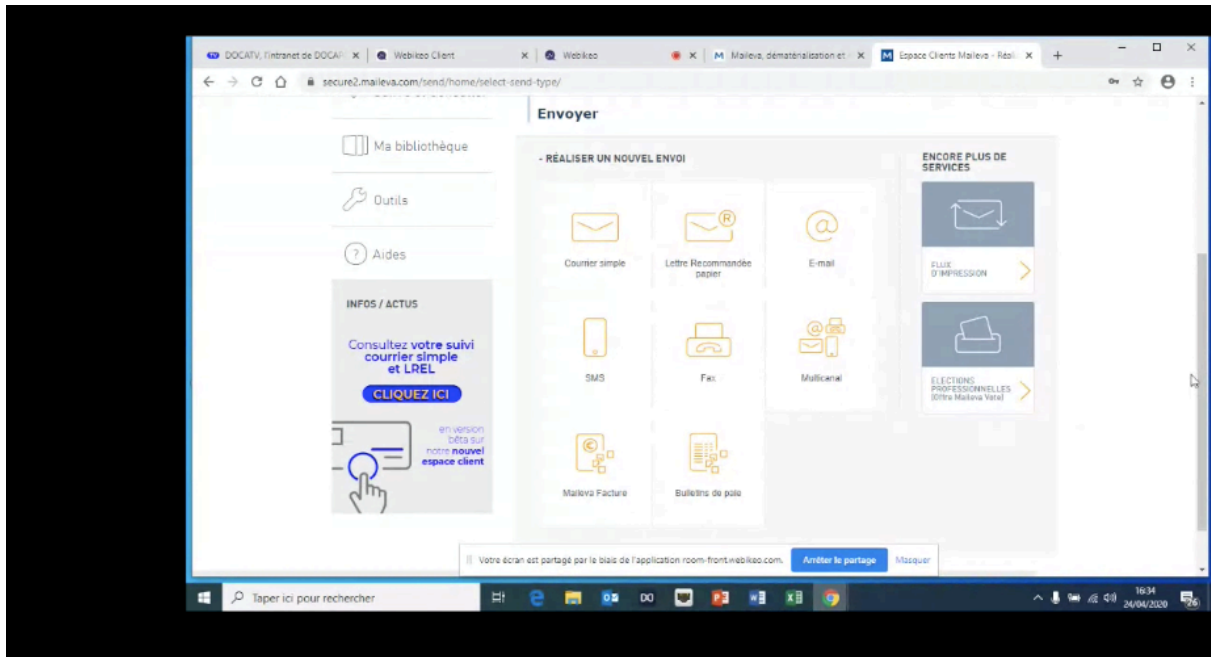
DOCATV, l'intranet de DOCAP × Webikeo Client × Webikeo × M Maileva, dématérialisation et × M Espace Clients Maileva - Réal ×

secure2.maileva.com/send/home/select-send-type/

Ma bibliothèque

Outils

Aides

INFOS / ACTUS

Consultez votre suivi courrier simple et LREL

CLIQUEZ ICI

en version bêta sur notre nouvel espace client

Envoyer

- RÉALISER UN NOUVEL ENVOI

Courrier simple

Lettre Recommandée papier

E-mail

SMS

Fax

Multicanal

Maileva Facture

Bulletins de paie

ENCORE PLUS DE SERVICES

FLUX D'IMPRESSION

ÉLECTIONS PROFESSIONNELLES (Offre Maileva Vote)

Votre écran est partagé par le biais de l'application room-front.webikeo.com. Arrêter le partage Masquer

Taper ici pour rechercher

16:34 24/04/2020